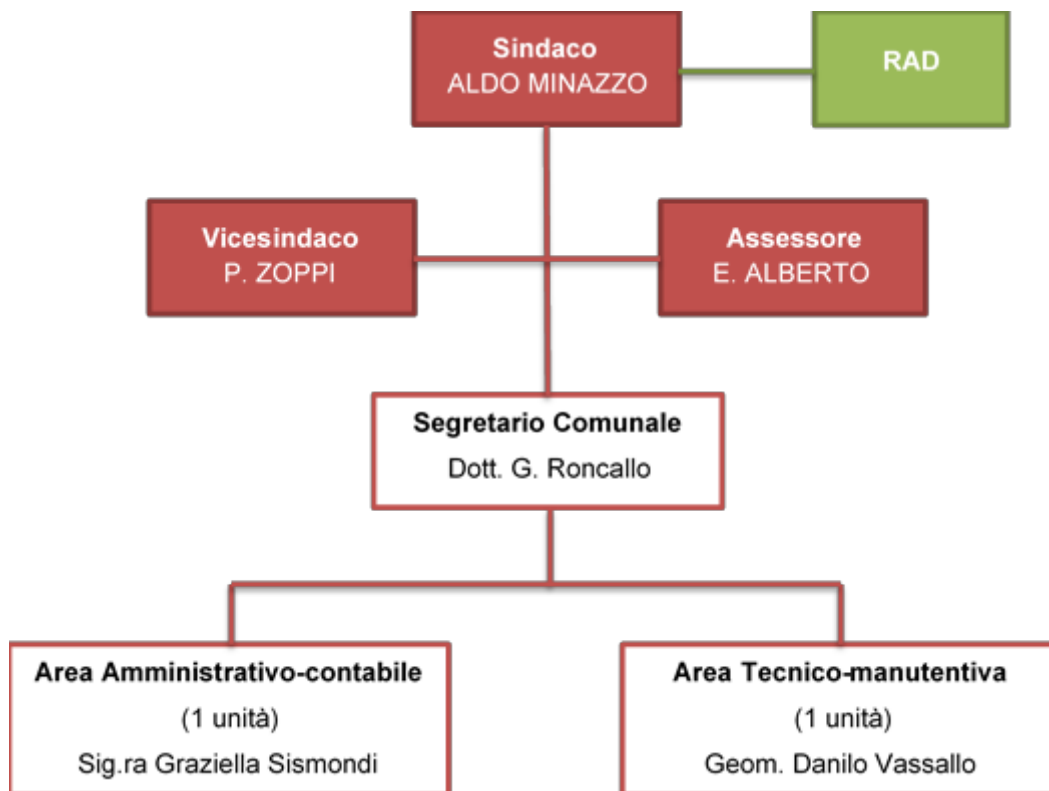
Sindaco
ALDO MINAZZO

RAD

Vicesindaco
P. ZOPPI

Assessore
E. ALBERTO

Segretario Comunale
Dott. G. Roncallo

Area Amministrativo-contabile
(1 unità)
Sig.ra Graziella Sismondi

Area Tecnico-manutentiva
(1 unità)
Geom. Danilo Vassallo